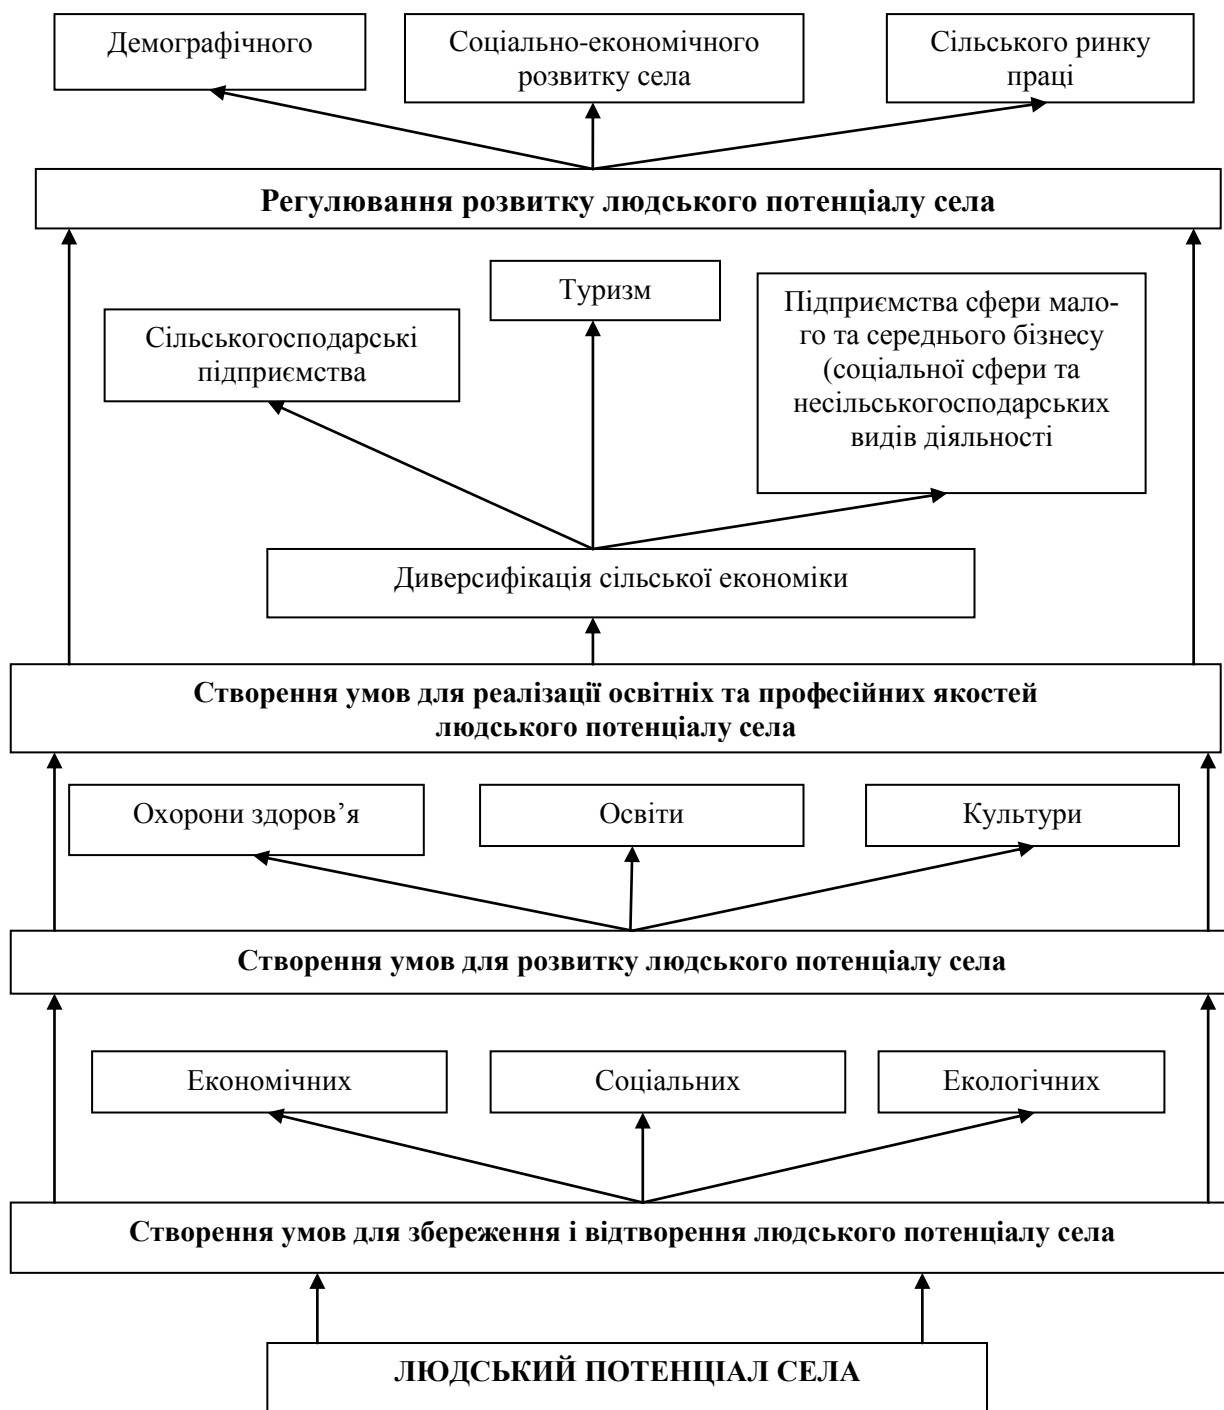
Демографічного

Соціально-економічного розвитку села

Сільського ринку праці

**Регулювання розвитку людського потенціалу села**

Туризм

Сільськогосподарські підприємства

Підприємства сфери малого та середнього бізнесу (соціальної сфери та несільськогосподарських видів діяльності

Диверсифікація сільської економіки

**Створення умов для реалізації освітніх та професійних якостей людського потенціалу села**

Охорони здоров'я

Освіти

Культури

**Створення умов для розвитку людського потенціалу села**

Економічних

Соціальних

Екологічних

**Створення умов для збереження і відтворення людського потенціалу села**

**ЛЮДСЬКИЙ ПОТЕНЦІАЛ СЕЛА**